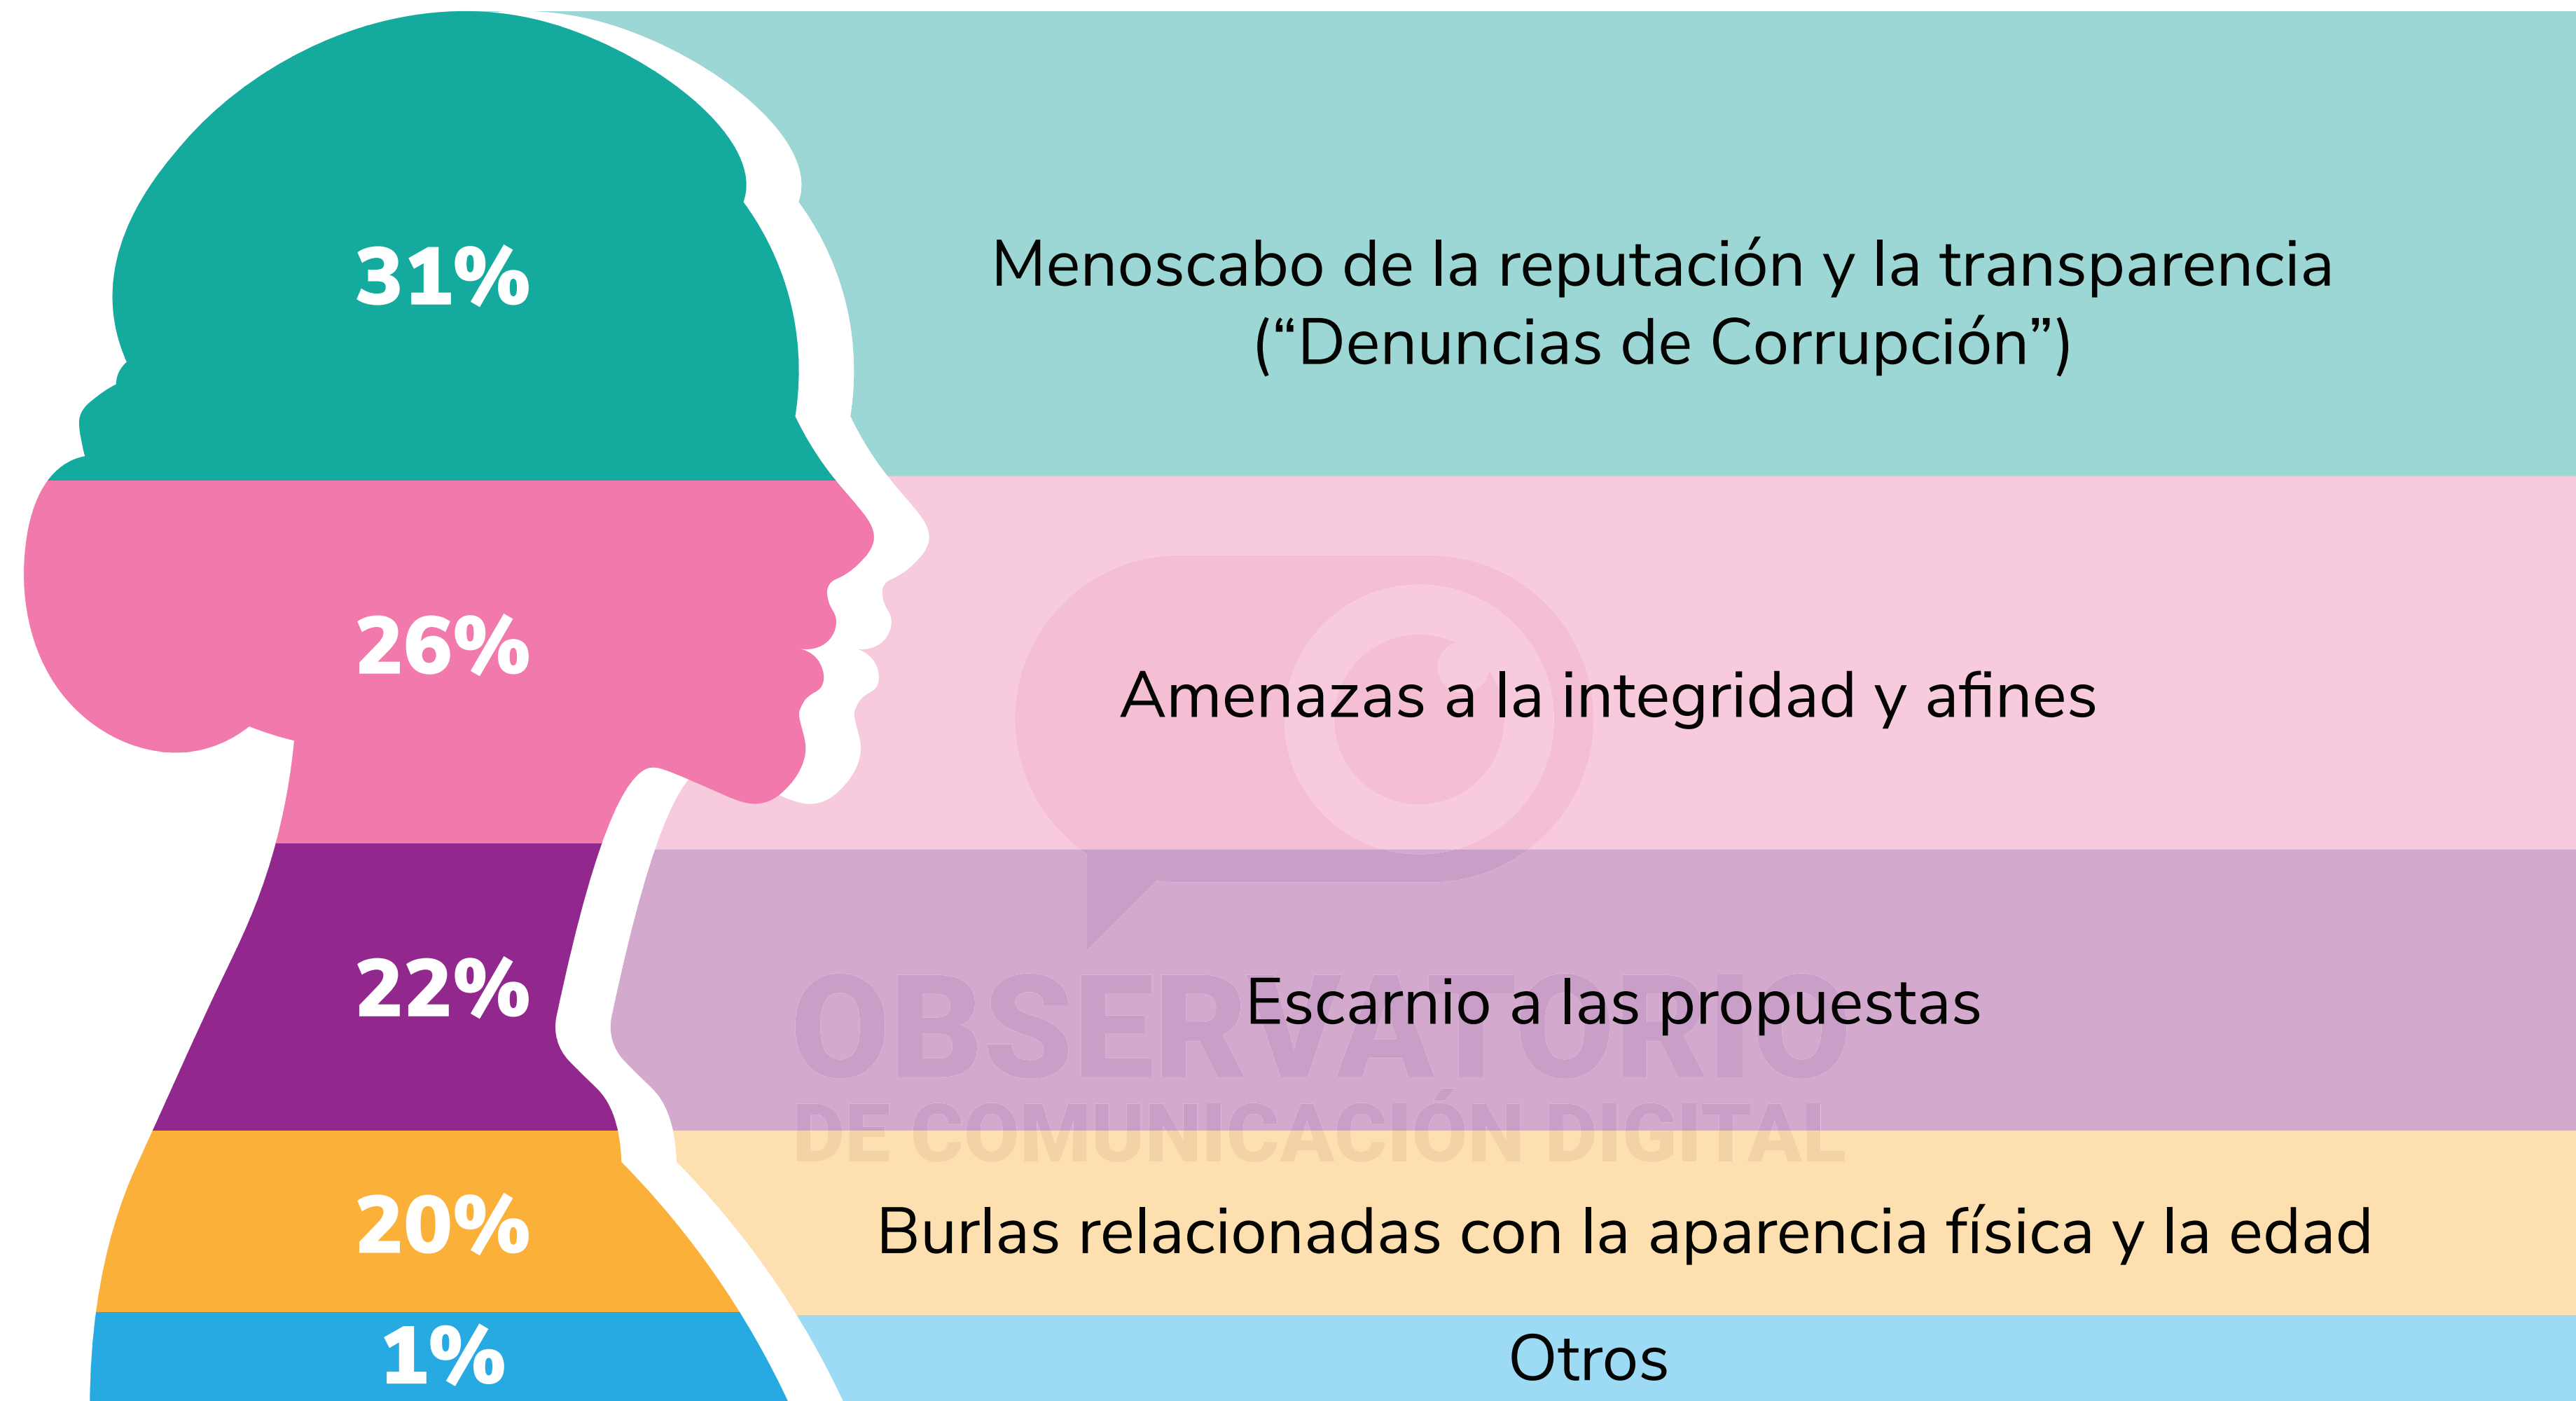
31%

Menoscabo de la reputación y la transparencia (“Denuncias de Corrupción”)

26%

Amenazas a la integridad y afines

22%

Escarnio a las propuestas

OBSERVATORIO
DE COMUNICACIÓN DIGITAL

20%

Burlas relacionadas con la aparencia física y la edad

1%

Otros